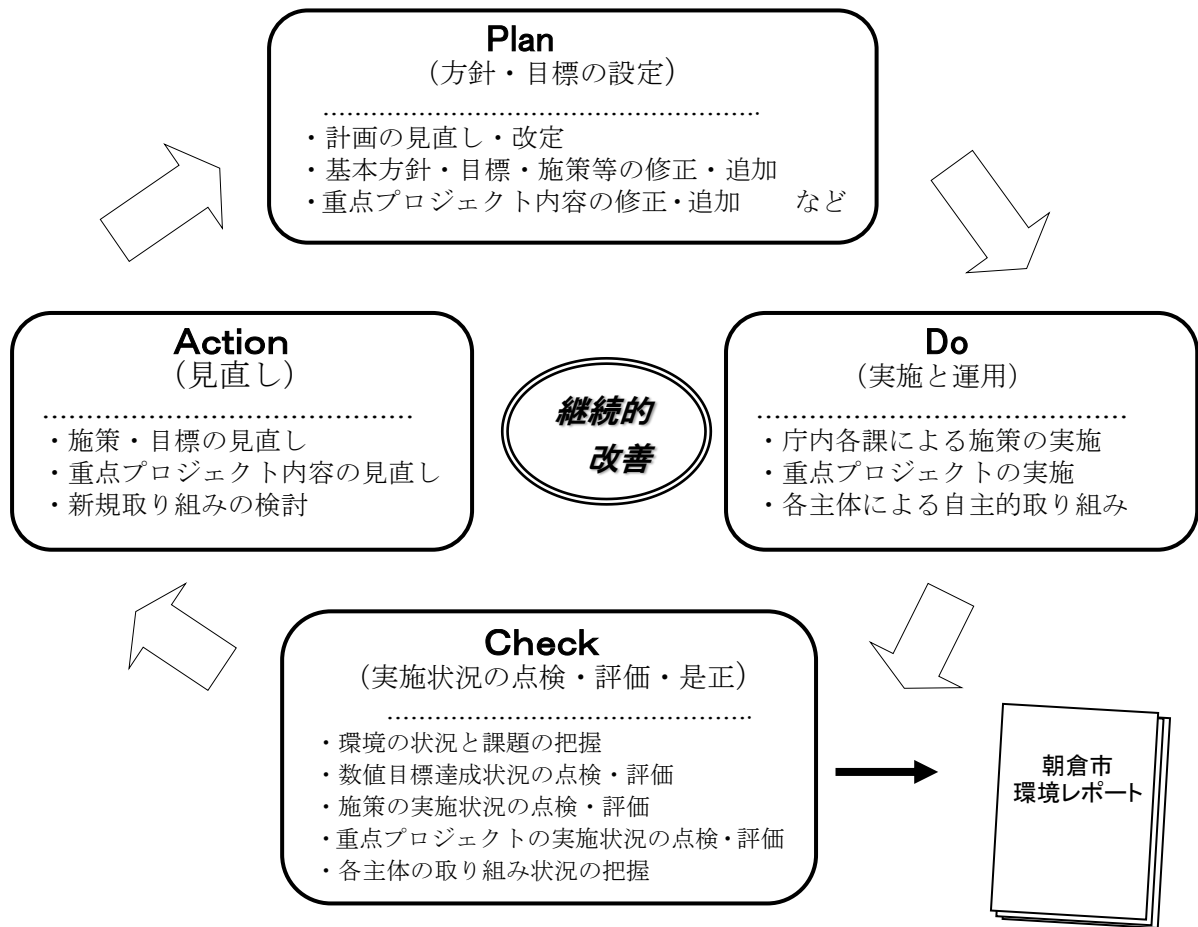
Plan
（方針・目標の設定）

・計画の見直し・改定
・基本方針・目標・施策等の修正・追加
・重点プロジェクト内容の修正・追加　　など

Action
（見直し）

・施策・目標の見直し
・重点プロジェクト内容の見直し
・新規取り組みの検討

継続的
改善

Do
（実施と運用）

・庁内各課による施策の実施
・重点プロジェクトの実施
・各主体による自主的取り組み

Check
（実施状況の点検・評価・是正）

・環境の状況と課題の把握
・数値目標達成状況の点検・評価
・施策の実施状況の点検・評価
・重点プロジェクトの実施状況の点検・評価
・各主体の取り組み状況の把握

朝倉市
環境レポート